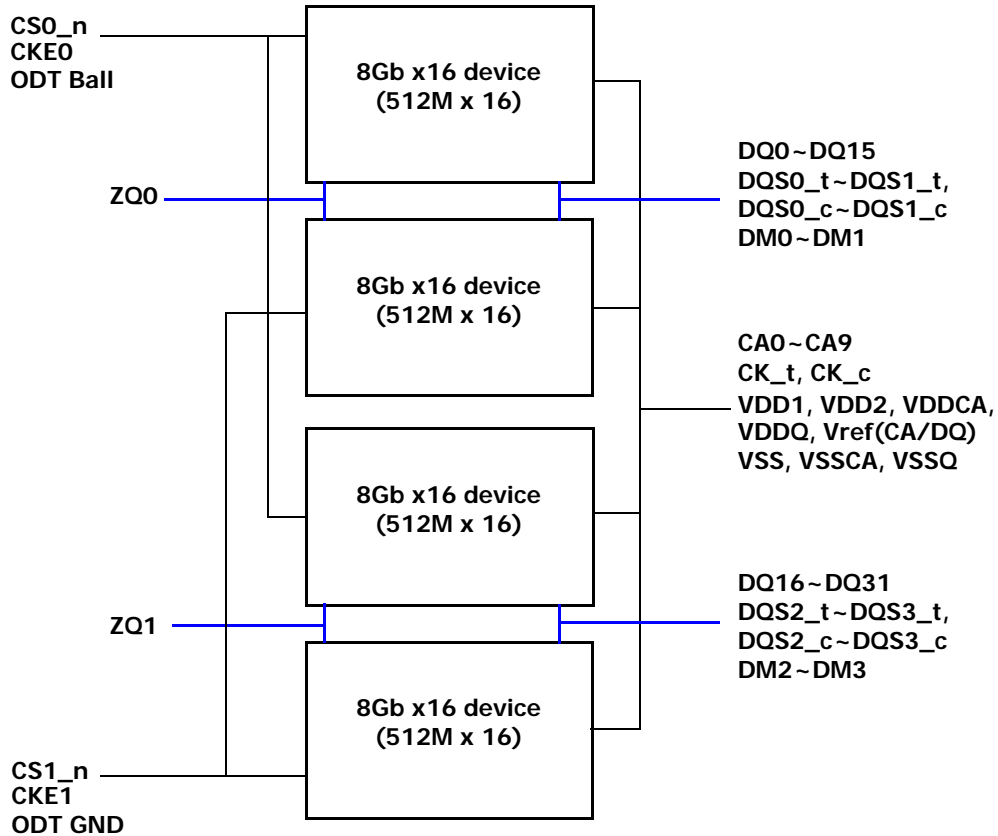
CS0_n
CKE0
ODT Ball

8Gb x16 device
(512M x 16)

DQ0~DQ15
DQS0_t~DQS1_t,
DQS0_c~DQS1_c
DM0~DM1

ZQ0

8Gb x16 device
(512M x 16)

CA0~CA9
CK_t, CK_c
VDD1, VDD2, VDDCA,
VDDQ, Vref(CA/DQ)
VSS, VSSCA, VSSQ

8Gb x16 device
(512M x 16)

DQ16~DQ31
DQS2_t~DQS3_t,
DQS2_c~DQS3_c
DM2~DM3

ZQ1

8Gb x16 device
(512M x 16)

CS1_n
CKE1
ODT GND